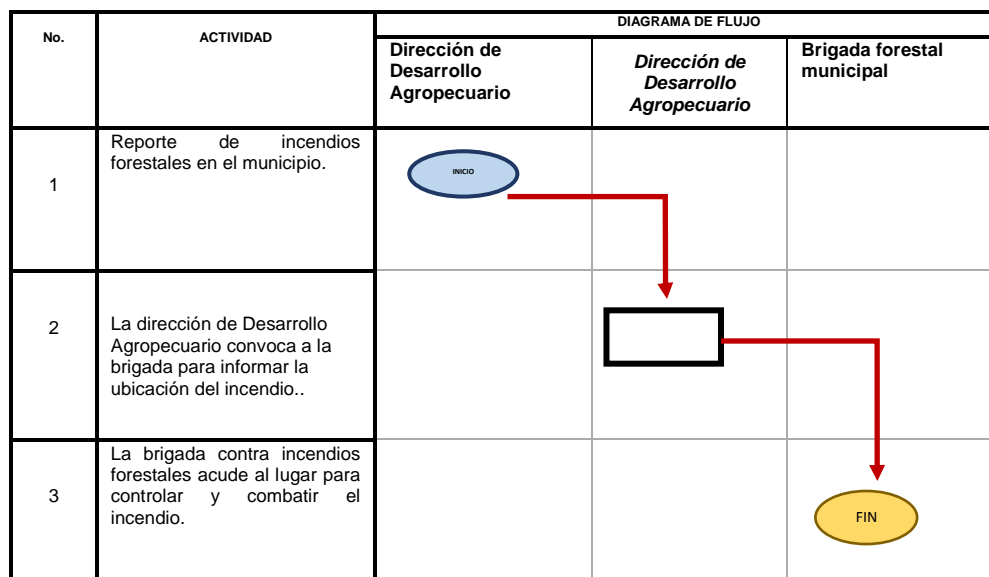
| No. | ACTIVIDAD | DIAGRAMA DE FLUJO | | |
|---|---|---|---|---|
| | | Dirección de Desarrollo Agropecuario | Dirección de Desarrollo Agropecuario | Brigada forestal municipal |
| 1 | Reporte de incendios forestales en el municipio. | INICIO | | |
| 2 | La dirección de Desarrollo Agropecuario convoca a la brigada para informar la ubicación del incendio.. | | | |
| 3 | La brigada contra incendios forestales acude al lugar para controlar y combatir el incendio. | | | FIN |